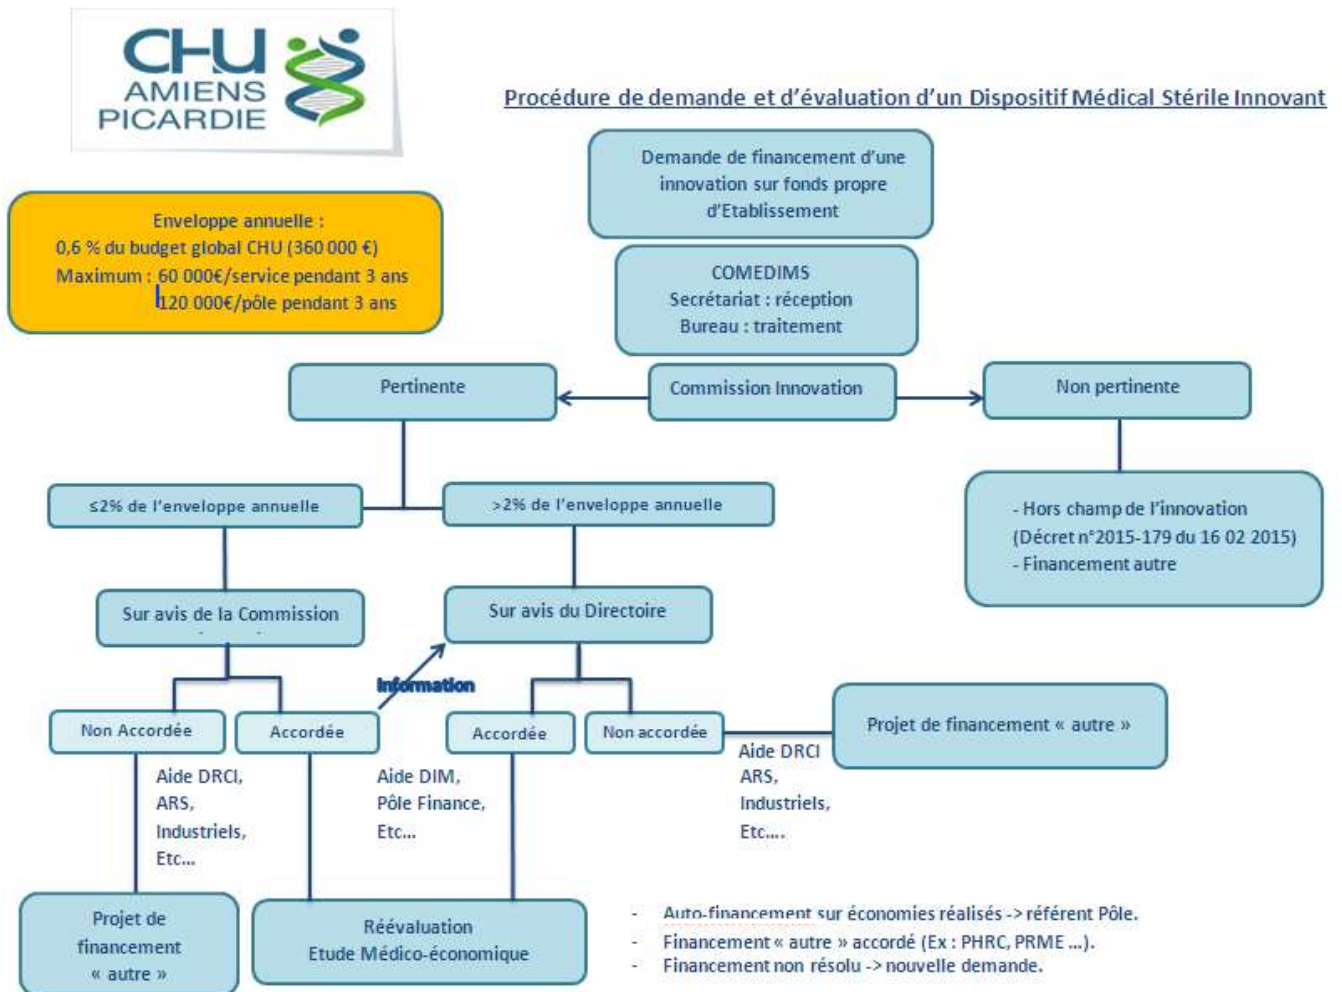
CHU AMIENS PICARDIE

Procédure de demande et d'évaluation d'un Dispositif Médical Stérile Innovant

Enveloppe annuelle :
0,6 % du budget global CHU (360 000 €)
Maximum : 60 000€/service pendant 3 ans
120 000€/pôle pendant 3 ans

Demande de financement d'une innovation sur fonds propre d'Etablissement

COMEDIMS
Secrétariat : réception
Bureau : traitement

Pertinente

Commission Innovation

Non pertinente

≤2% de l'enveloppe annuelle

>2% de l'enveloppe annuelle

- Hors champ de l'innovation (Décret n°2015-179 du 16 02 2015)
- Financement autre

Sur avis de la Commission

Sur avis du Directoire

Information

Non Accordée

Accordée

Accordée

Non accordée

Projet de financement « autre »

Aide DRCI, ARS, Industriels, Etc...

Aide DIM, Pôle Finance, Etc...

Aide DRCI ARS, Industriels, Etc....

Projet de financement « autre »

Réévaluation
Etude Médico-économique

- Auto-financement sur économies réalisés -> référent Pôle.
- Financement « autre » accordé (Ex : PHRC, PRME ...).
- Financement non résolu -> nouvelle demande.